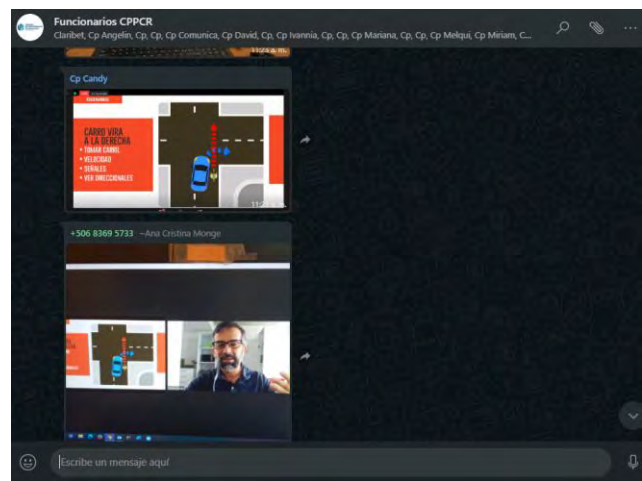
Funcionarios CPPCR

Claribet, Cp Angelin, Cp, Cp, Cp Comunica, Cp David, Cp, Cp Ivannia, Cp, Cp, Cp Mariana, Cp, Cp, Cp Melqui, Cp Miriam, C...

Cp Candy

CARRO VIRA A LA DERECHA
• TOMAR CARRIL
• VELOCIDAD
• SEÑALES
• VER DIRECCIONALES

11:2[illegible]

+506 8369 5733 ~Ana Cristina Monge

Escribe un mensaje aquí